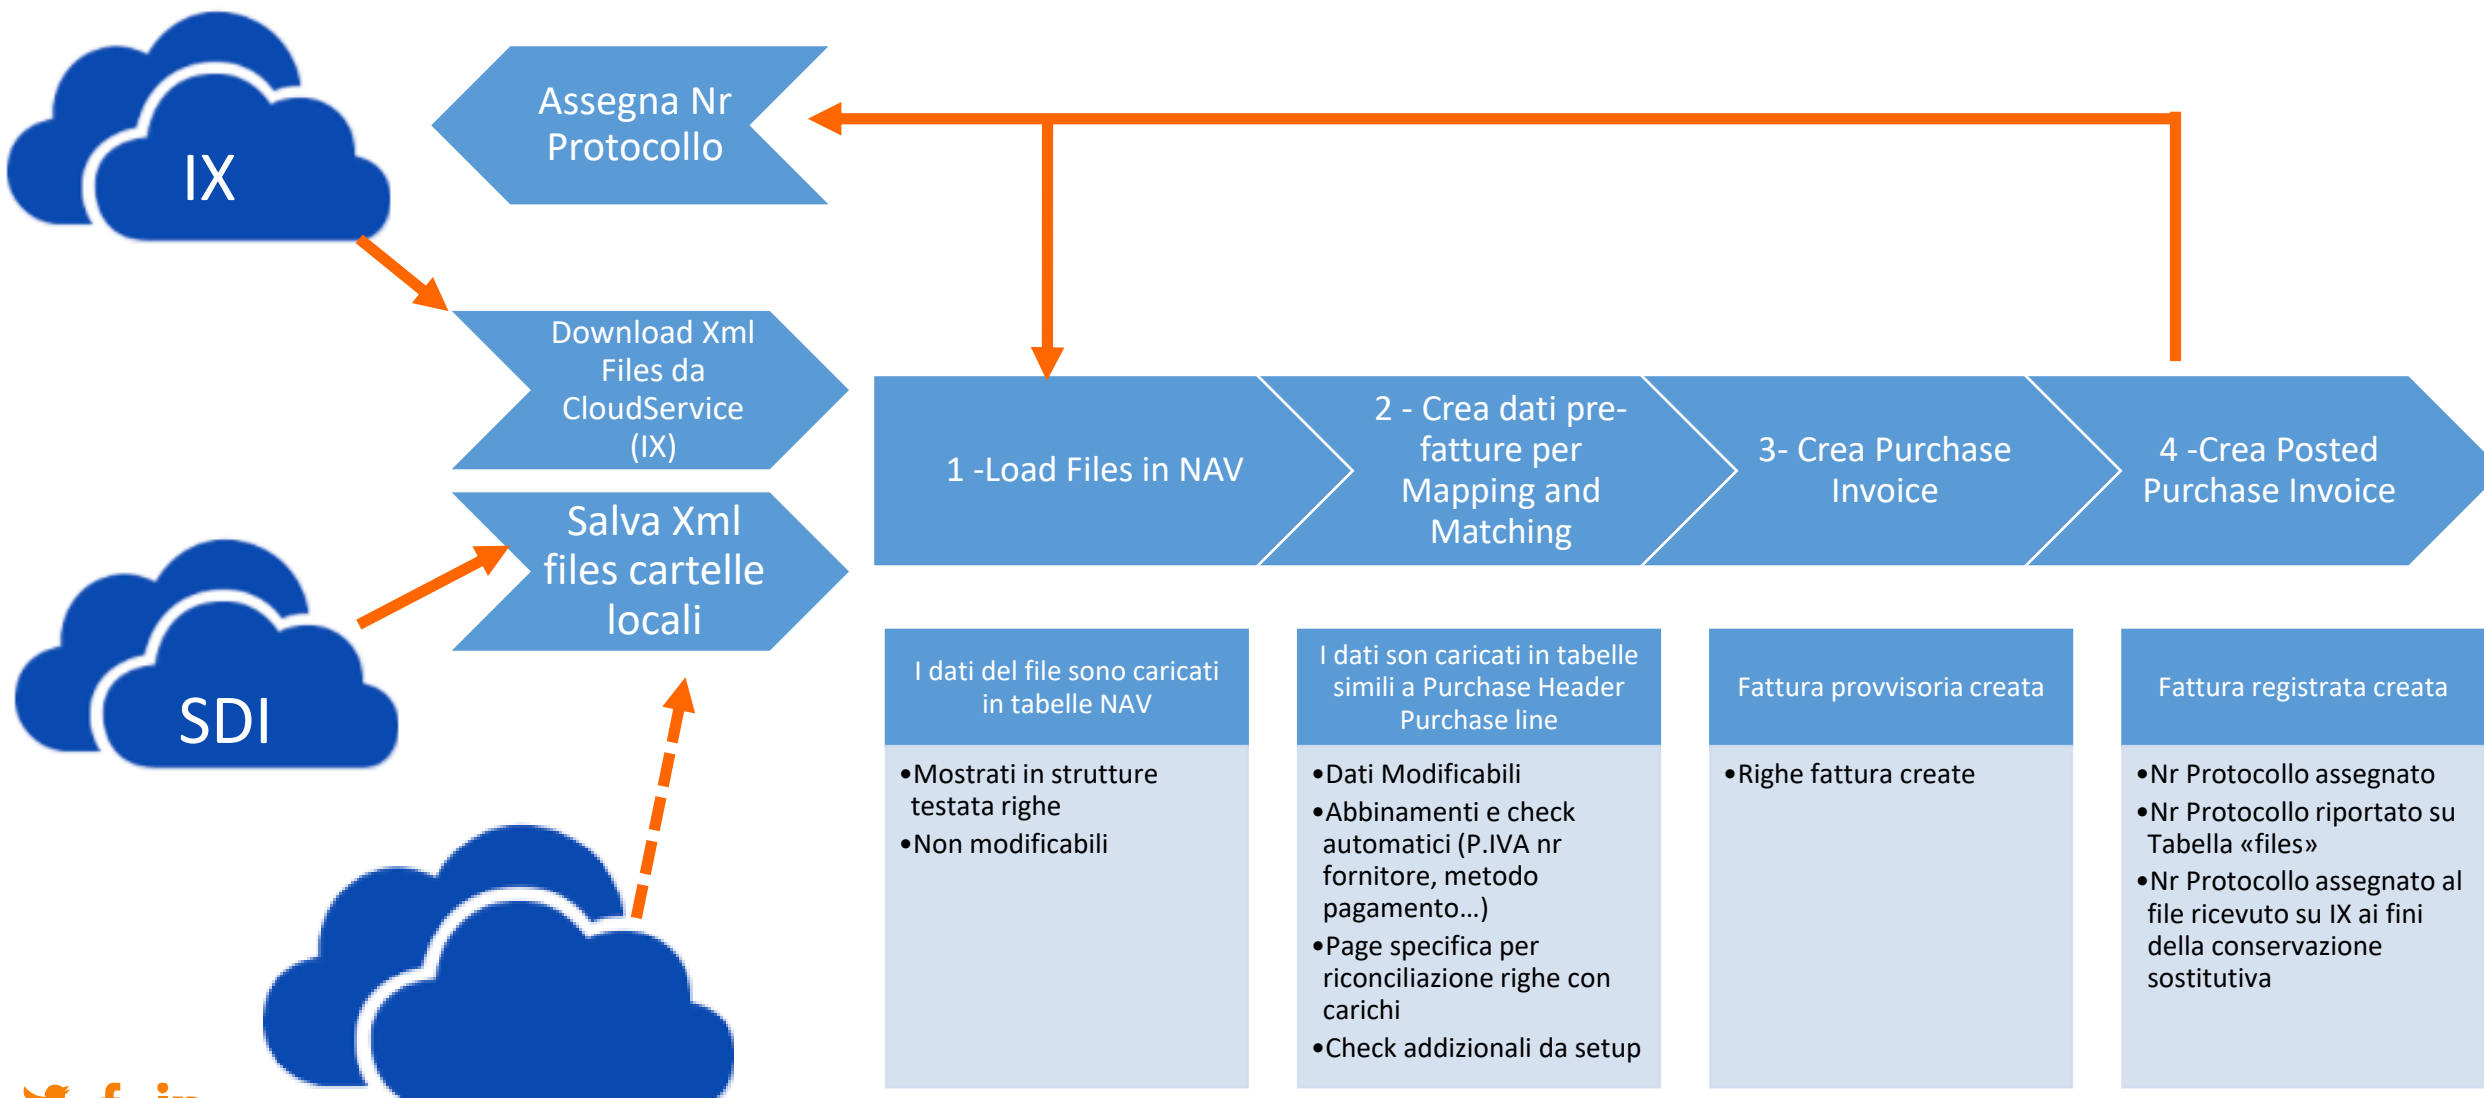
IX

Assegna Nr Protocollo

Download Xml Files da CloudService (IX)

Salva Xml files cartelle locali

SDI

1 -Load Files in NAV

2 - Crea dati pre-fatture per Mapping and Matching

3- Crea Purchase Invoice

4 -Crea Posted Purchase Invoice

I dati del file sono caricati in tabelle NAV

•Mostrati in strutture testata righe
•Non modificabili

I dati son caricati in tabelle simili a Purchase Header Purchase line

•Dati Modificabili
•Abbinamenti e check automatici (P.IVA nr fornitore, metodo pagamento…)
•Page specifica per riconciliazione righe con carichi
•Check addizionali da setup

Fattura provvisoria creata

•Righe fattura create

Fattura registrata creata

•Nr Protocollo assegnato
•Nr Protocollo riportato su Tabella «files»
•Nr Protocollo assegnato al file ricevuto su IX ai fini della conservazione sostitutiva